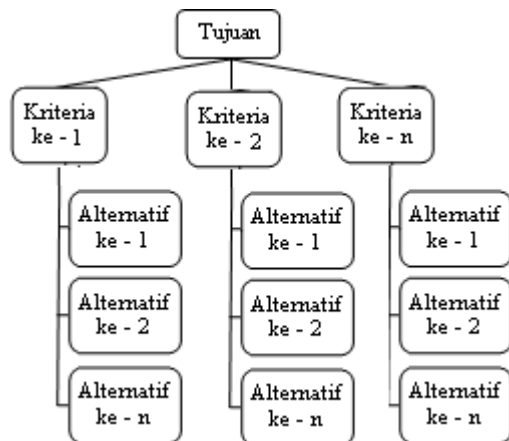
Tujuan

Kriteria ke - 1

Alternatif ke - 1

Alternatif ke - 2

Alternatif ke - n

Kriteria ke - 2

Alternatif ke - 1

Alternatif ke - 2

Alternatif ke - n

Kriteria ke - n

Alternatif ke - 1

Alternatif ke - 2

Alternatif ke - n